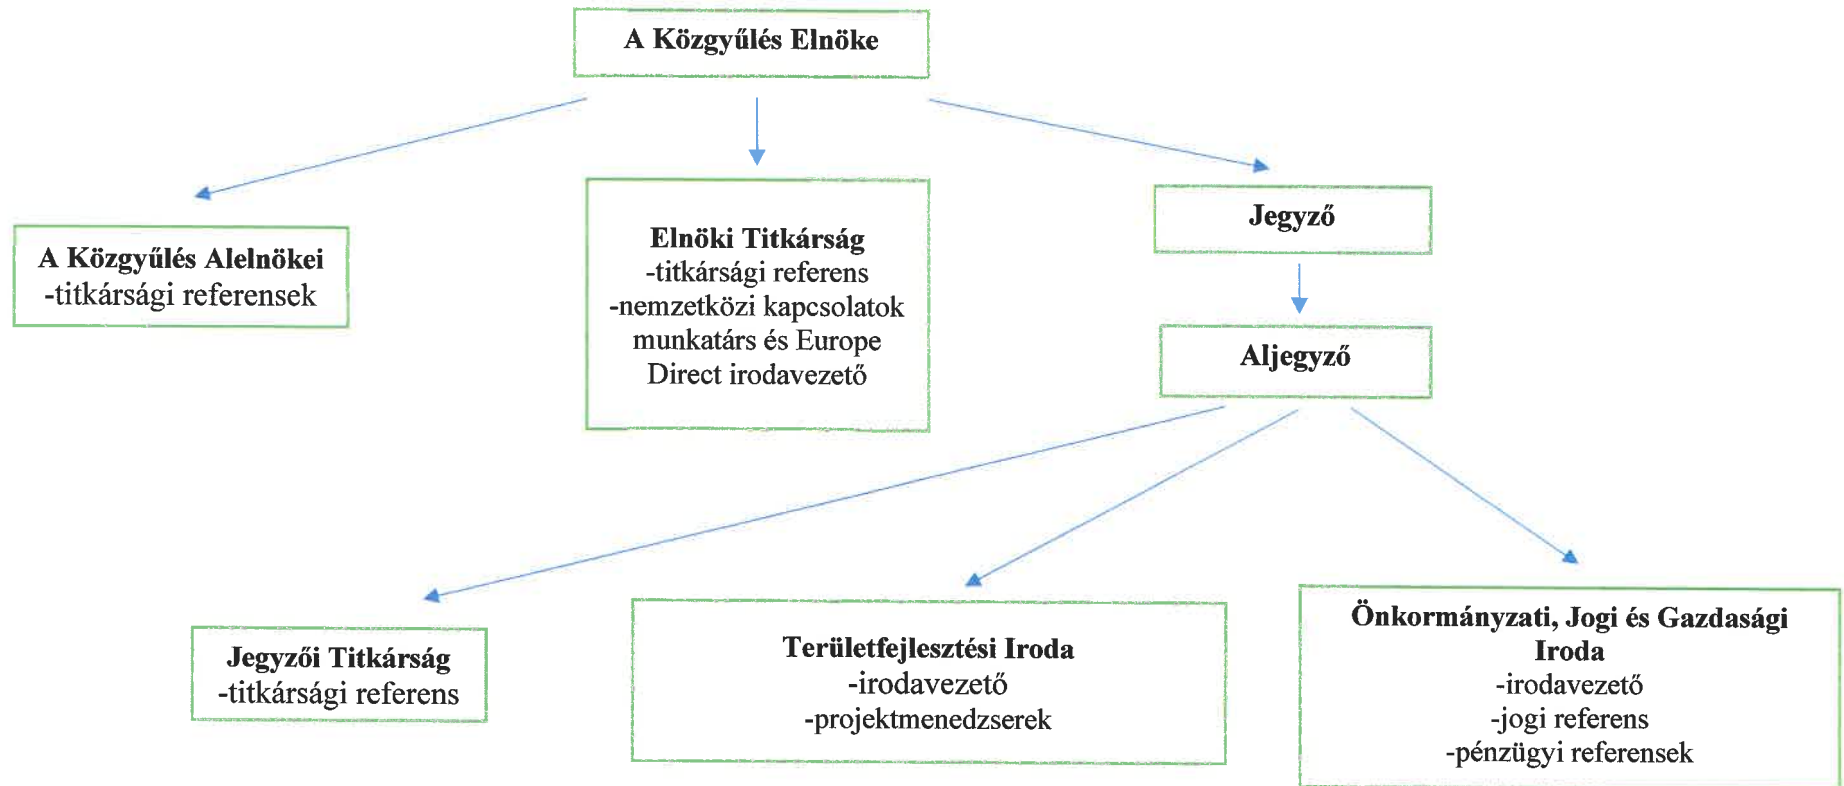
A Közgyűlés Elnöke

A Közgyűlés Alelnökei
-titkársági referensek

Elnöki Titkárság
-titkársági referens
-nemzetközi kapcsolatok munkatárs és Europe Direct irodavezető

Jegyző

Aljegyző

Jegyzői Titkárság
-titkársági referens

Területfejlesztési Iroda
-irodavezető
-projektmenedzserek

Önkormányzati, Jogi és Gazdasági Iroda
-irodavezető
-jogi referens
-pénzügyi referensek